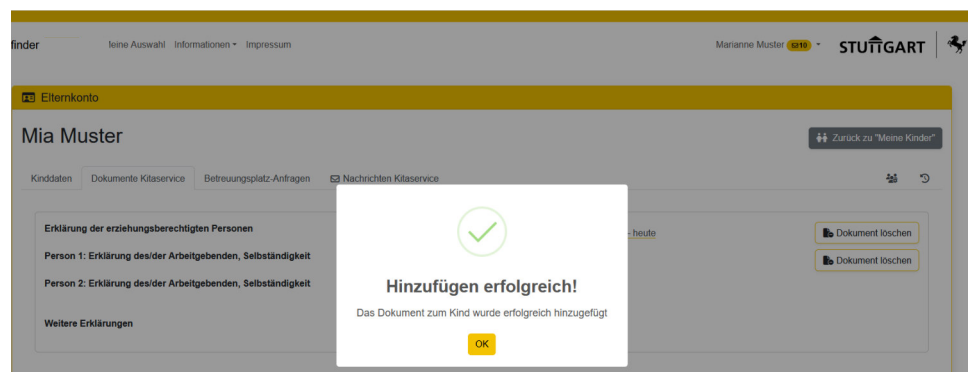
finder leine Auswahl Informationen ▾ Impressum

Marianne Muster 10 ▾ STUTTGART

Elternkonto

Mia Muster

Zurück zu "Meine Kinder"

Kinddaten Dokumente Kitaservice Betreuungsplatz-Anfragen Nachrichten Kitaservice

Erklärung der erziehungsberechtigten Personen

Person 1: Erklärung des/der Arbeitgebenden, Selbständigkeit

Person 2: Erklärung des/der Arbeitgebenden, Selbständigkeit

Weitere Erklärungen

- heute

Dokument löschen

Dokument löschen

Hinzufügen erfolgreich!

Das Dokument zum Kind wurde erfolgreich hinzugefügt

OK